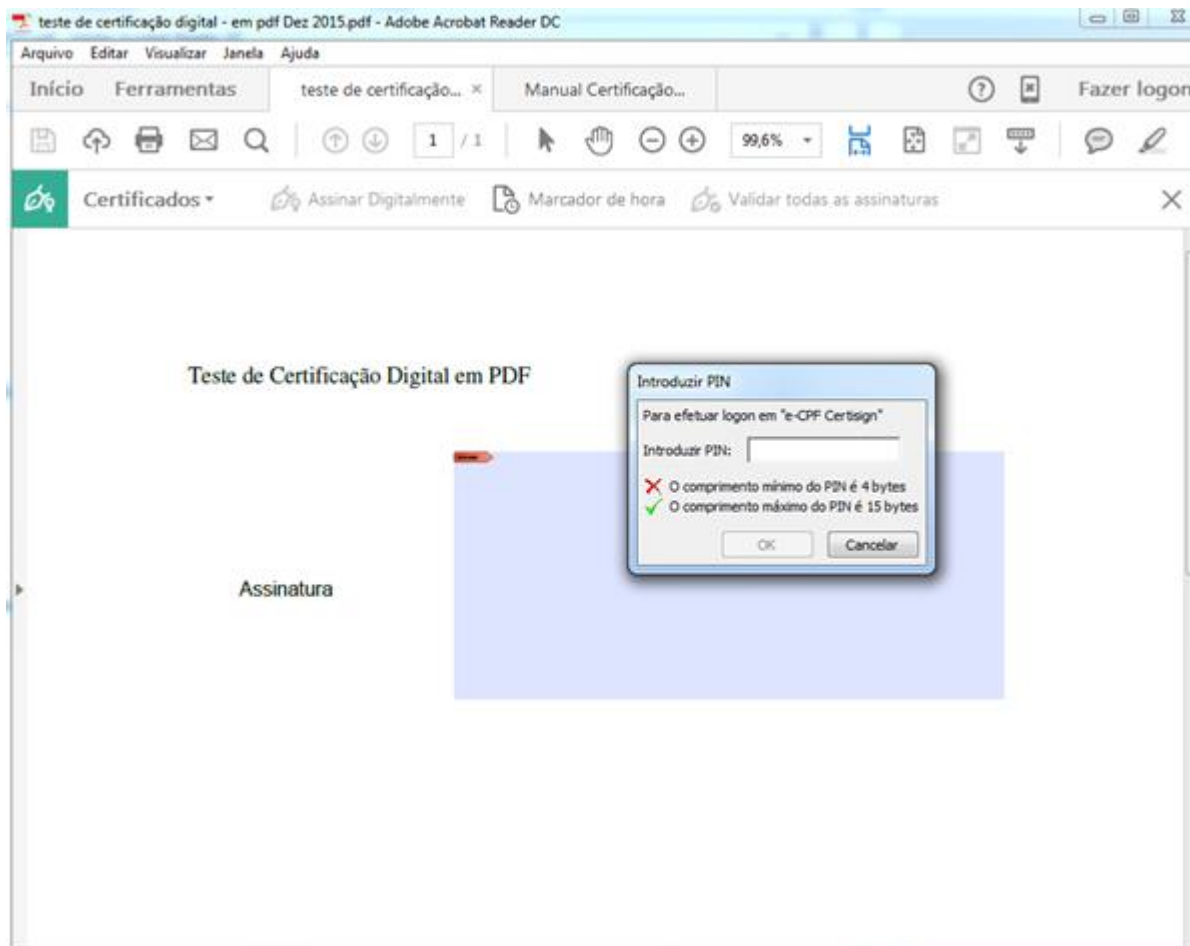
teste de certificação digital - em pdf Dez 2015.pdf - Adobe Acrobat Reader DC

Arquivo Editar Visualizar Janela Ajuda

Início Ferramentas teste de certificação... × Manual Certificação... Fazer logon

1 / 1 99,6%

Certificados Assinar Digitalmente Marcador de hora Validar todas as assinaturas

Teste de Certificação Digital em PDF

Assinatura

Introduzir PIN

Para efetuar logon em "e-CPF Certisign"

Introduzir PIN:

O comprimento mínimo do PIN é 4 bytes

O comprimento máximo do PIN é 15 bytes

OK Cancelar